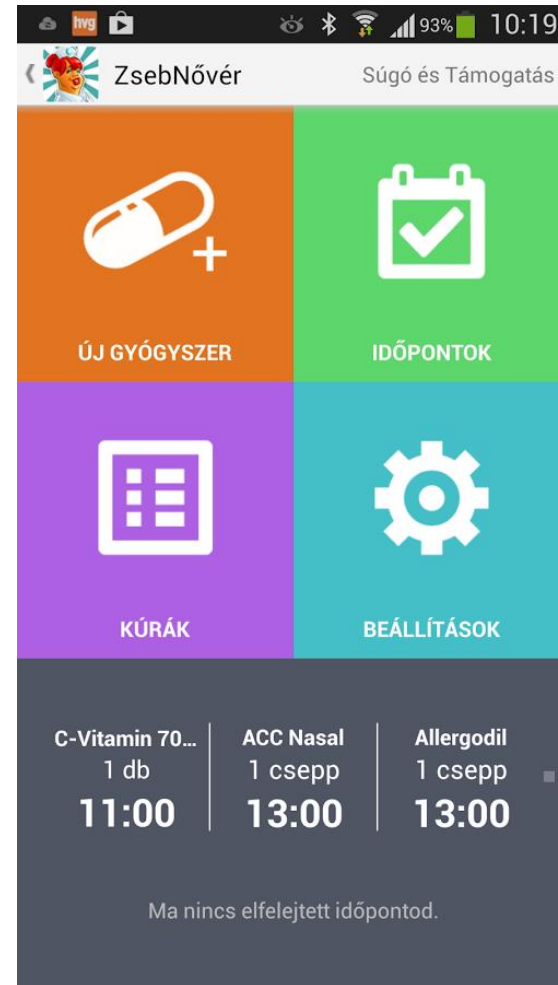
hvg 93% 10:19

ZsebNővér

Súgó és Támogatás

ÚJ GYÓGYSZER

IDŐPONTOK

KÚRÁK

BEÁLLÍTÁSOK

C-Vitamin 70...
1 db
11:00

ACC Nasal
1 csepp
13:00

Allergodil
1 csepp
13:00

Ma nincs elfelejtett időpontod.